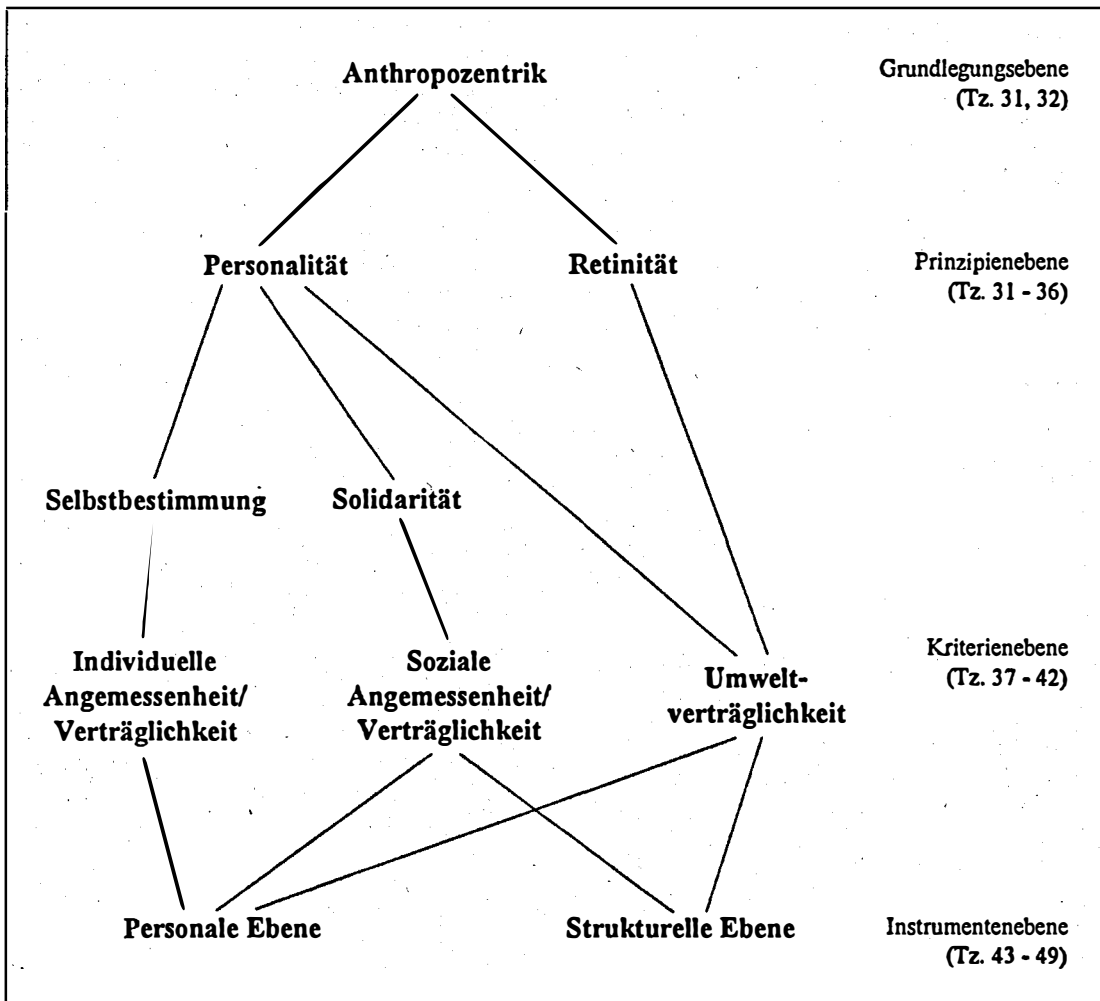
Anthropozentrik

Grundlegungsebene
(Tz. 31, 32)

Personalität

Retinität

Prinzipienebene
(Tz. 31 - 36)

Selbstbestimmung

Solidarität

Individuelle Angemessenheit/ Verträglichkeit

Soziale Angemessenheit/ Verträglichkeit

Umweltverträglichkeit

Kriterienebene
(Tz. 37 - 42)

Personale Ebene

Strukturelle Ebene

Instrumentenebene
(Tz. 43 - 49)